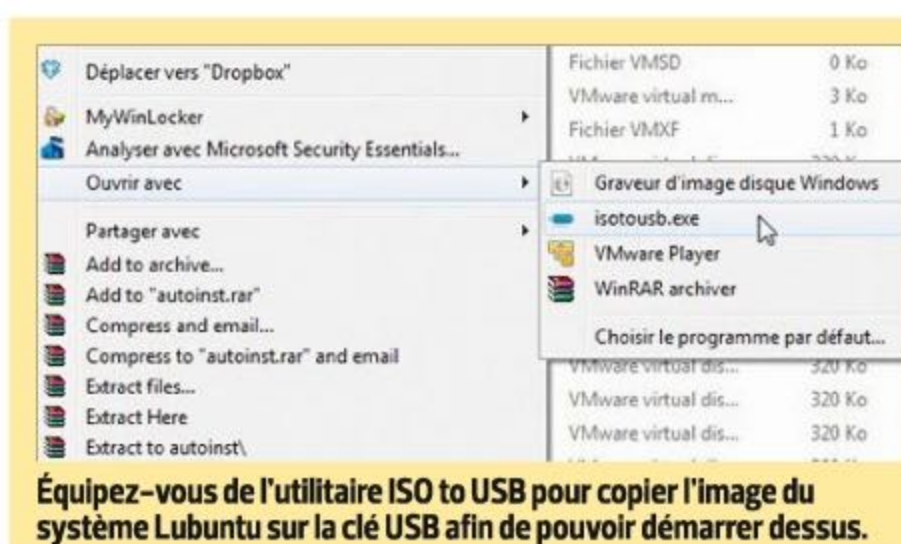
Déplacer vers "Dropbox"
MyWinLocker
Analyser avec Microsoft Security Essentials...
Ouvrir avec
Partager avec
Add to archive...
Add to "autoinst.rar"
Compress and email...
Compress to "autoinst.rar" and email
Extract files...
Extract Here
Extract to autoinst\

Fichier VMSD 0 Ko
VMware virtual m... 3 Ko
Fichier VMXF 1 Ko
VMware virtual dis... 320 Ko
VMware virtual dis... 320 Ko
VMware virtual dis... 320 Ko

Graveur d'image disque Windows
isotousb.exe
VMware Player
WinRAR archiver
Choisir le programme par défaut...

Équipez-vous de l'utilitaire ISO to USB pour copier l'image du système Lubuntu sur la clé USB afin de pouvoir démarrer dessus.